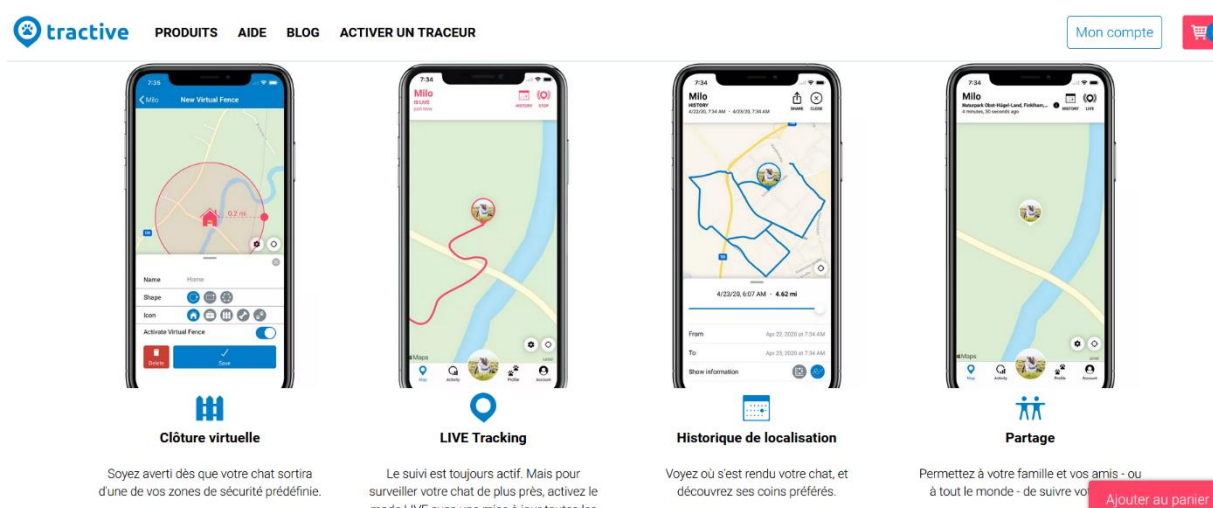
tractive PRODUITS AIDE BLOG ACTIVER UN TRACEUR

Mon compte

7:35
Milo New Virtual Fence
0.2 mi
Name Home
Shape
Icon
Activate Virtual Fence
Delete Save

7:34
Milo
IN LIVE
just now
HISTORY STOP
Maps
Map Activity Profile Account

7:34
Milo
HISTORY
4/23/20, 7:34 AM – 4/23/20, 7:34 AM
SHARE CLOSE
4/23/20, 6:07 AM · 4.62 mi
From Apr 22, 2020 at 7:34 AM
To Apr 23, 2020 at 7:34 AM
Show information

7:34
Milo
Naturpark Obst-Hügel-Land, Finklham, ...
4 minutes, 30 seconds ago
HISTORY LIVE
Maps
Map Activity Profile Account

Clôture virtuelle

Soyez averti dès que votre chat sortira d'une de vos zones de sécurité prédéfinie.

LIVE Tracking

Le suivi est toujours actif. Mais pour surveiller votre chat de plus près, activez le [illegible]

Historique de localisation

Voyez où s'est rendu votre chat, et découvrez ses coins préférés.

Partage

Permettez à votre famille et vos amis - ou à tout le monde - de suivre vo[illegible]

Ajouter au panier